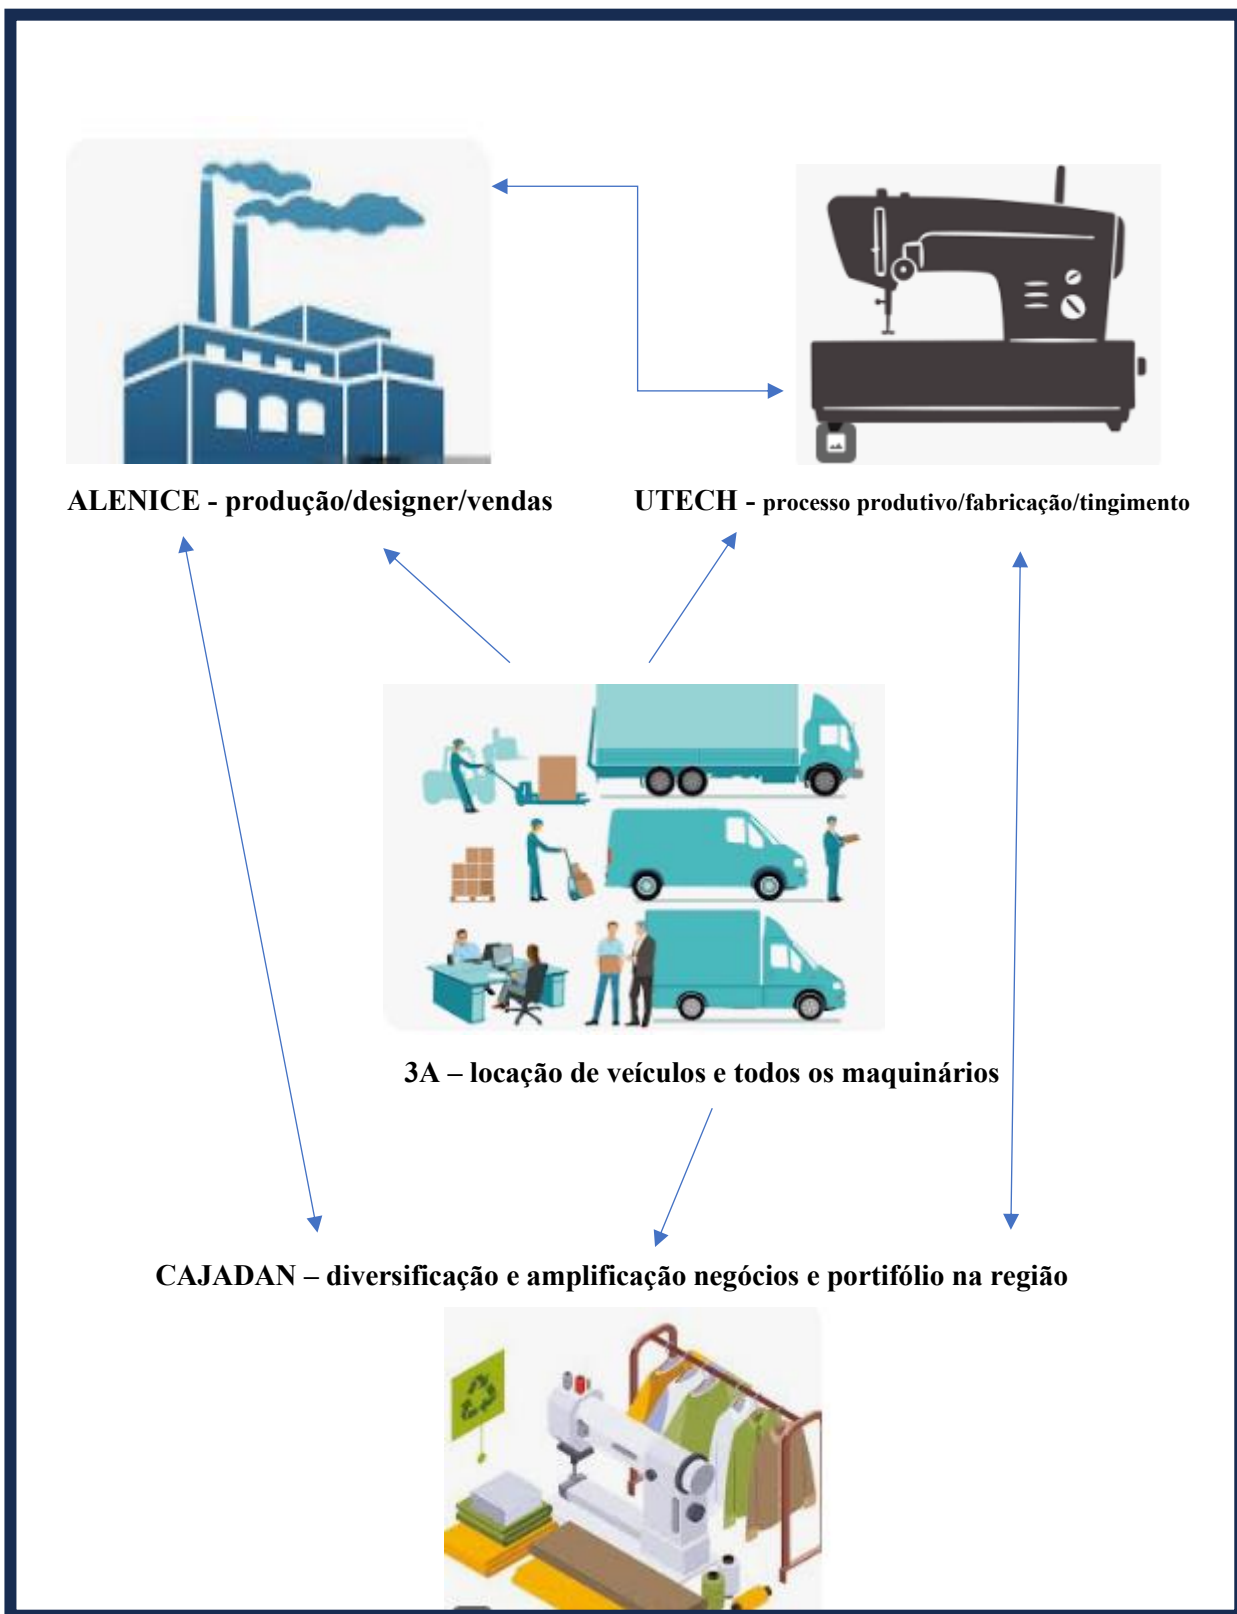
ALENICE - produção/designer/vendas

UTECH - processo produtivo/fabricação/tingimento

3A – locação de veículos e todos os maquinários

CAJADAN – diversificação e amplificação negócios e portifólio na região